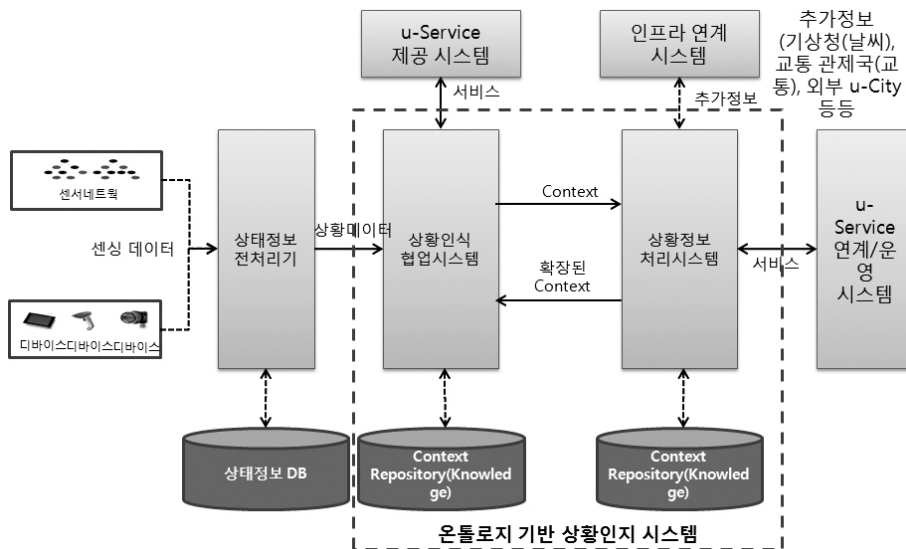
u-Service 제공 시스템

인프라 연계 시스템

추가정보 (기상청(날씨), 교통 관제국(교통), 외부 u-City 등등

서비스

추가정보

센서네트웍

센싱 데이터

디바이스디바이스디바이스

상태정보 전처리기

상황데이터

상황인식 협업시스템

Context

확장된 Context

상황정보 처리시스템

서비스

u-Service 연계/운영 시스템

상태정보 DB

Context Repository(Knowledge)

Context Repository(Knowledge)

온톨로지 기반 상황인지 시스템